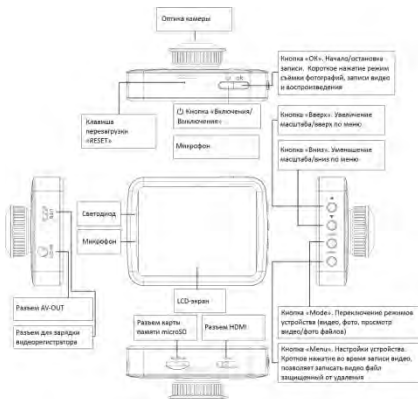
Оптика камеры

Кнопка «OK». Начало/остановка записи. Короткое нажатие режим съёмки фотографий, записи видео и воспроизведения

Клавиша перезагрузки «RESET»

Кнопка «Включения/Выключения»

Микрофон

Кнопка «Вверх». Увеличение масштаба/вверх по меню

Кнопка «Вниз». Уменьшение масштаба/вниз по меню

Светодиод

Микрофон

LCD-экран

Кнопка «Mode». Переключение режимов устройства (видео, фото, просмотр видео/фото файлов)

Разъем AV-OUT

Разъем для зарядки видеорегистратора

Разъем карты памяти microSD

Разъем HDMI

Кнопка «Меню». Настройки устройства. Кроткое нажатие во время записи видео, позволяет записать видео файл защищенный от удаления